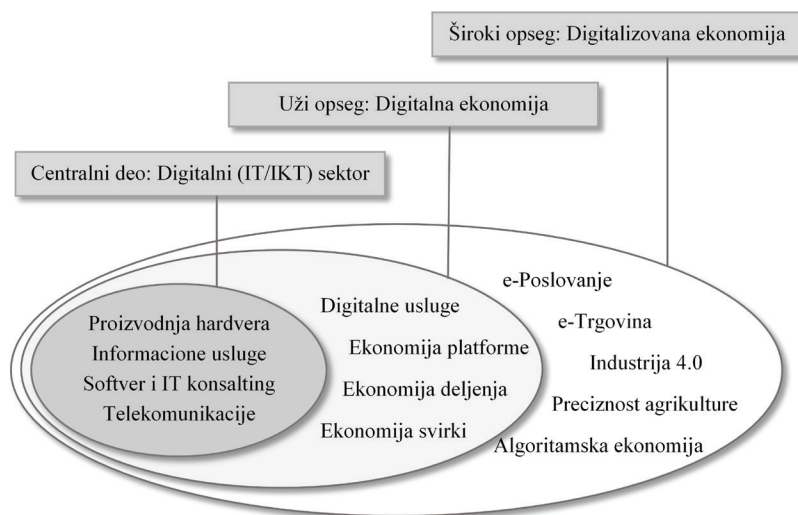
Široki opseg: Digitalizovana ekonomija

Uži opseg: Digitalna ekonomija

Centralni deo: Digitalni (IT/IKT) sektor

Proizvodnja hardvera
Informacione usluge
Softver i IT konsalting
Telekomunikacije

Digitalne usluge
Ekonomija platforme
Ekonomija deljenja
Ekonomija svirki

e-Poslovanje
e-Trgovina
Industrija 4.0
Preciznost agrikulture
Algoritamska ekonomija